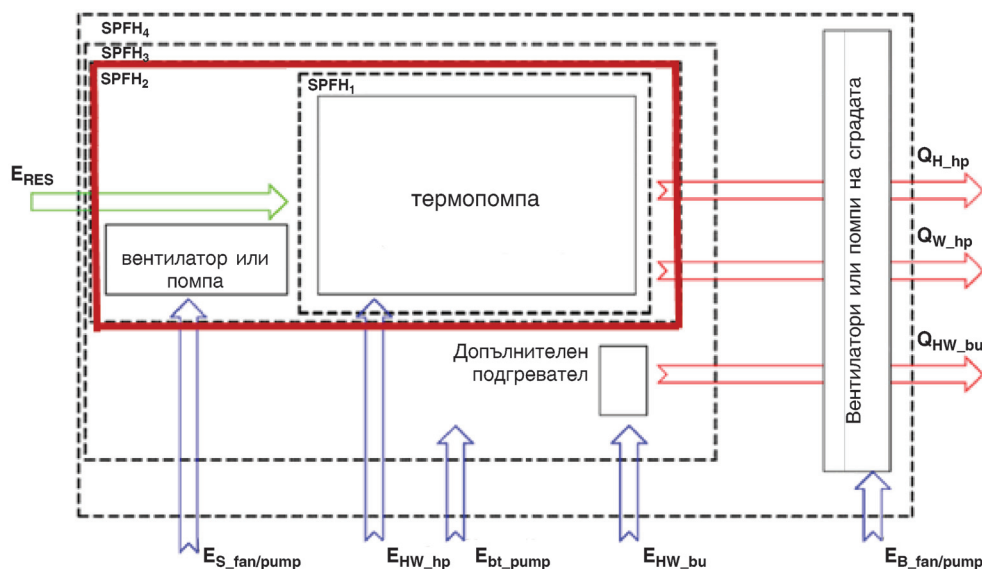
$SPFH_4$

$SPFH_3$

$SPFH_2$

$SPFH_1$

$E_{RES}$

термопомпа

вентилатор или помпа

Допълнителен подгревател

Вентилатори или помпи на сградата

$Q_{H\_hp}$

$Q_{W\_hp}$

$Q_{HW\_bu}$

$E_{S\_fan/pump}$

$E_{HW\_hp}$

$E_{bt\_pump}$

$E_{HW\_bu}$

$E_{B\_fan/pump}$